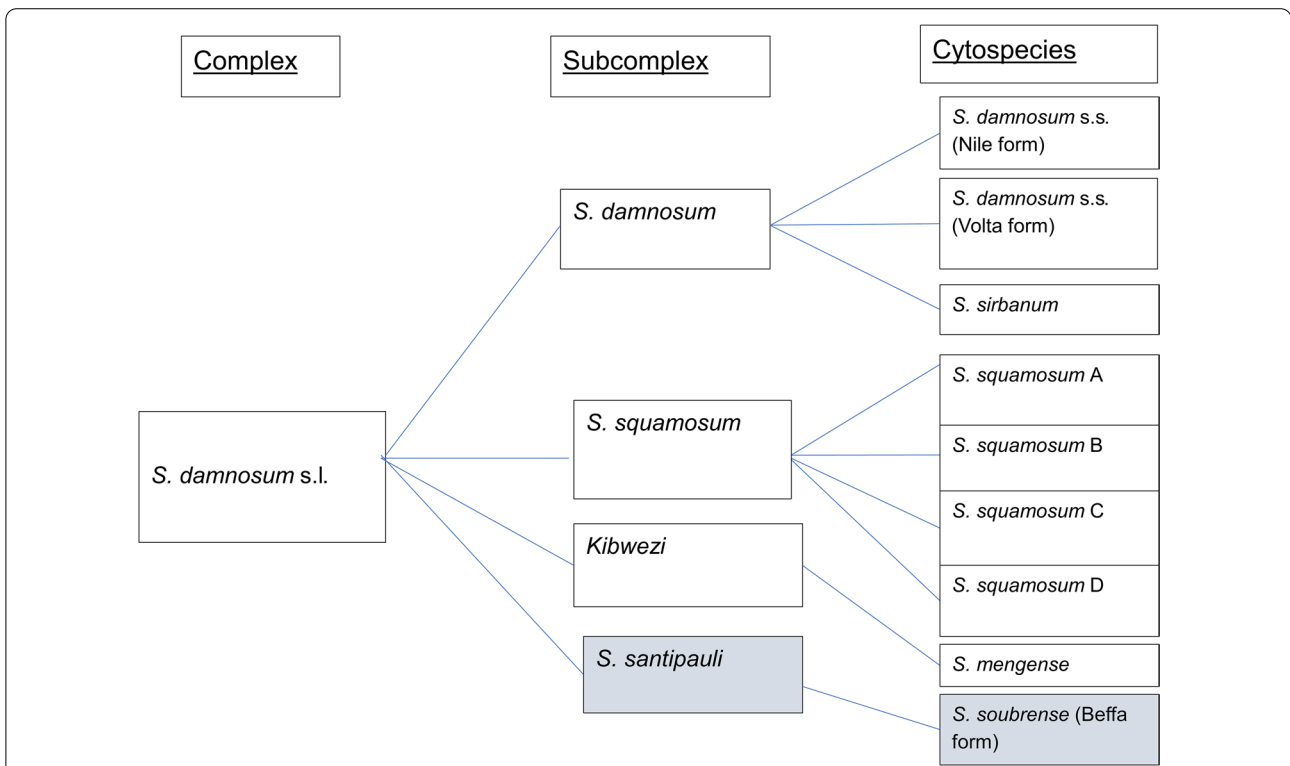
Complex

Subcomplex

Cytospecies

S. damnosum s.s. (Nile form)

S. damnosum

S. damnosum s.s. (Volta form)

S. sirbanum

S. squamosum A

S. damnosum s.l.

S. squamosum

S. squamosum B

S. squamosum C

Kibwezi

S. squamosum D

S. santipauli

S. mengense

S. soubrense (Beffa form)